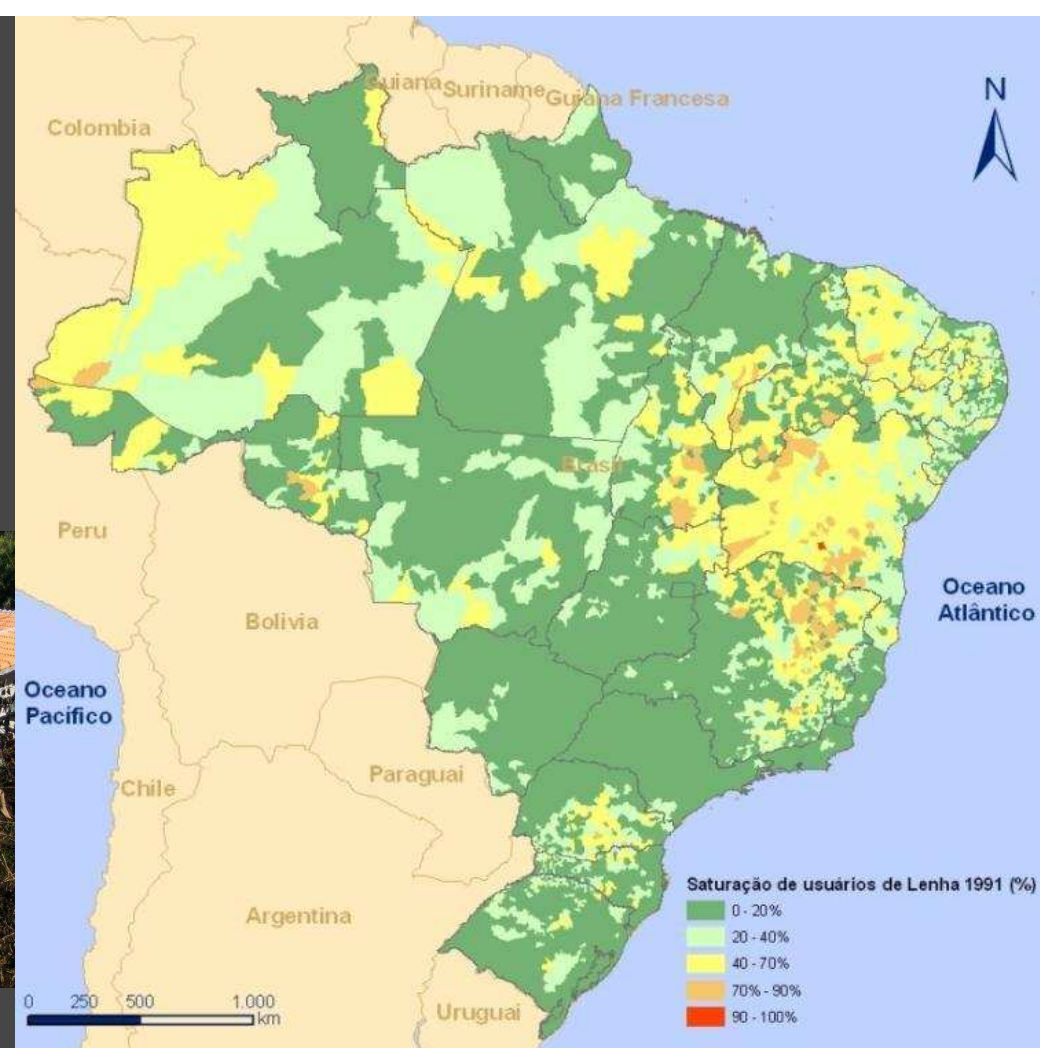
Guiana Suriname Guiana Francesa

N

Colombia

Brasil

Peru

Bolivia

Oceano Atlântico

Oceano Pacífico

Chile

Paraguai

Argentina

Uruguai

Saturação de usuários de Lenha 1991 (%)
0 - 20%
20 - 40%
40 - 70%
70% - 90%
90 - 100%

0 250 500 1.000 km